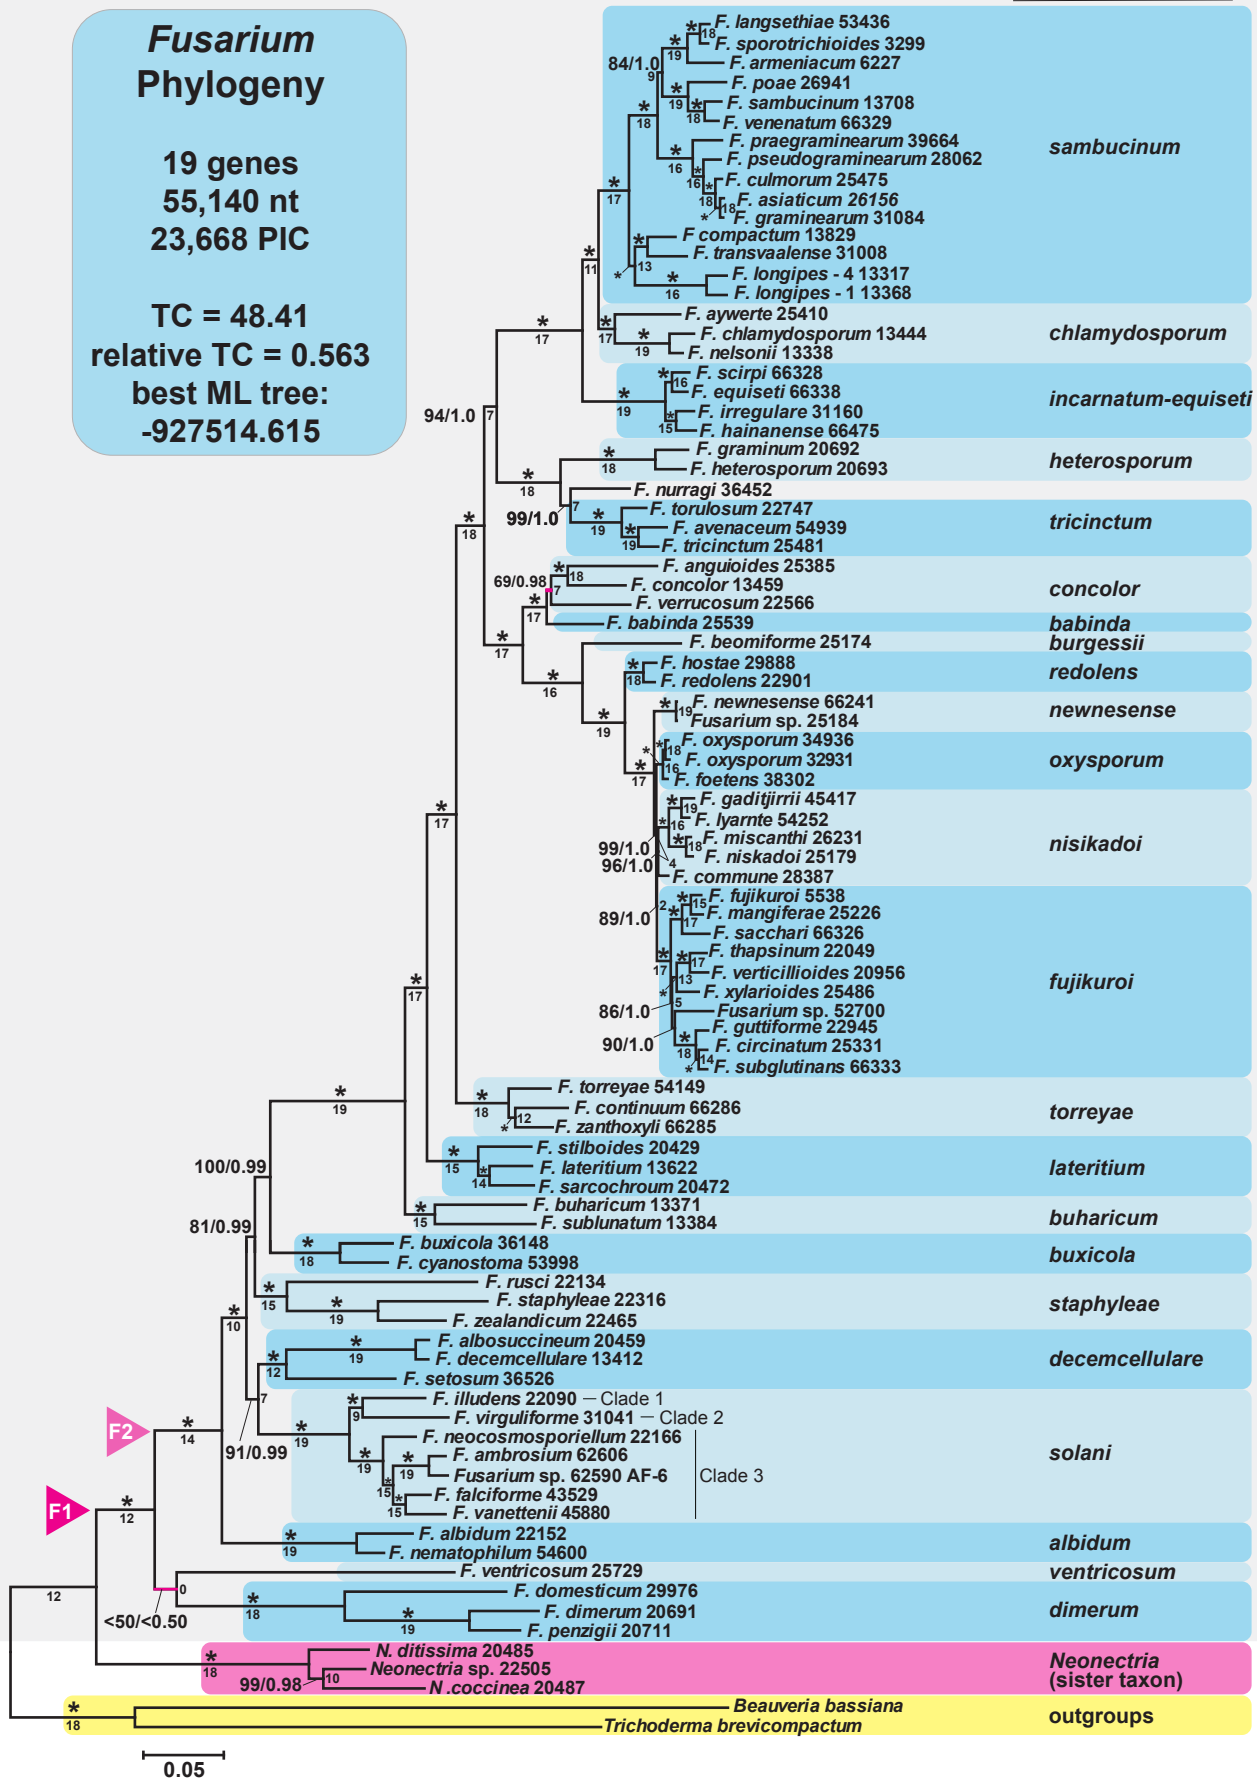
Fusarium Phylogeny

19 genes
55,140 nt
23,668 PIC

TC = 48.41
relative TC = 0.563
best ML tree:
-927514.615

F. langsethiae 53436
F. sporotrichioides 3299
F. armeniacum 6227
F. poae 26941
F. sambucinum 13708
F. venenatum 66329
F. praegraminearum 39664
F. pseudograminearum 28062
F. culmorum 25475
F. asiaticum 26156
F. graminearum 31084
F compactum 13829
F. transvaalense 31008
F. longipes - 4 13317
F. longipes - 1 13368
F. aywerte 25410
F. chlamydosporum 13444
F. nelsonii 13338
F. scirpi 66328
F. equiseti 66338
F. irregulare 31160
F. hainanense 66475
F. graminum 20692
F. heterosporum 20693
F. nurragi 36452
F. torulosum 22747
F. avenaceum 54939
F. tricinctum 25481
F. anguioides 25385
F. concolor 13459
F. verrucosum 22566
F. babinda 25539
F. beomiforme 25174
F. hostae 29888
F. redolens 22901
F. newnesense 66241
Fusarium sp. 25184
F. oxysporum 34936
F. oxysporum 32931
F. foetens 38302
F. gaditjirrii 45417
F. lyarnte 54252
F. miscanthi 26231
F. niskadoi 25179
F. commune 28387
F. fujikuroi 5538
F. mangiferae 25226
F. sacchari 66326
F. thapsinum 22049
F. verticillioides 20956
F. xylarioides 25486
Fusarium sp. 52700
F. guttiforme 22945
F. circinatum 25331
F. subglutinans 66333
F. torreyae 54149
F. continuum 66286
F. zanthoxyli 66285
F. stilboides 20429
F. lateritium 13622
F. sarcochroum 20472
F. buharicum 13371
F. sublunatum 13384
F. buxicola 36148
F. cyanostoma 53998
F. rusci 22134
F. staphyleae 22316
F. zealandicum 22465
F. albosuccineum 20459
F. decemcellulare 13412
F. setosum 36526
F. illudens 22090 — Clade 1
F. virguliforme 31041 — Clade 2
F. neocosmosporiellum 22166
F. ambrosium 62606
Fusarium sp. 62590 AF-6
F. falciforme 43529
F. vanettenii 45880
Clade 3
F. albidum 22152
F. nematophilum 54600
F. ventricosum 25729
F. domesticum 29976
F. dimerum 20691
F. penzigii 20711
N. ditissima 20485
Neonectria sp. 22505
N .coccinea 20487
Beauveria bassiana
Trichoderma brevicompactum

sambucinum
chlamydosporum
incarnatum-equiseti
heterosporum
tricinctum
concolor
babinda
burgessii
redolens
newnesense
oxysporum
nisikadoi
fujikuroi
torreyae
lateritium
buharicum
buxicola
staphyleae
decemcellulare
solani
albidum
ventricosum
dimerum
Neonectria (sister taxon)
outgroups

84/1.0
94/1.0
99/1.0
69/0.98
99/1.0
96/1.0
89/1.0
86/1.0
90/1.0
100/0.99
81/0.99
91/0.99
<50/<0.50
99/0.98
F1
F2
12
0.05